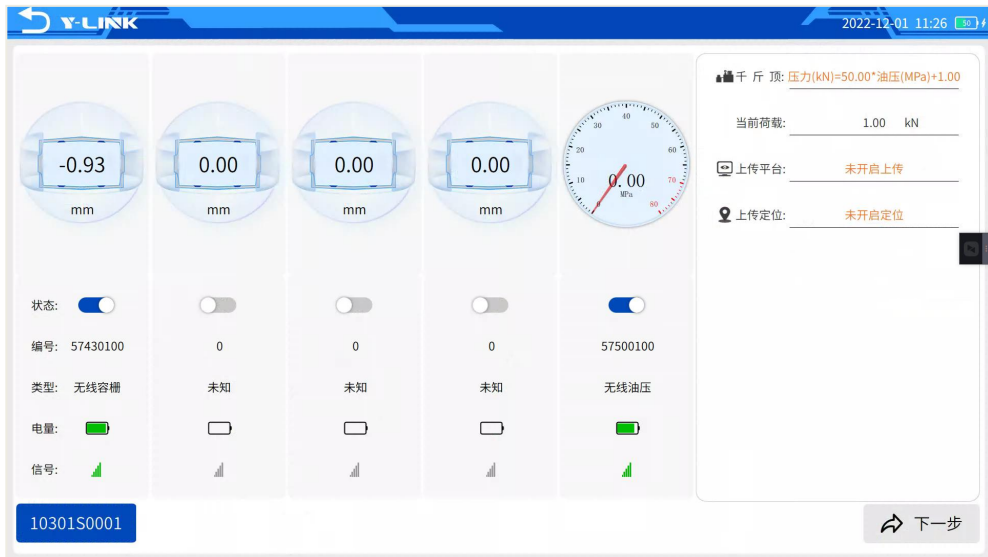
Y-LINK

2022-12-01 11:26 50

-0.93
mm

0.00
mm

0.00
mm

0.00
mm

0.00
MPa
10 20 30 40 50 60 70 80

千 斤 顶: 压力(kN)=50.00*油压(MPa)+1.00

当前荷载: 1.00 kN

上传平台: 未开启上传

上传定位: 未开启定位

| 状态: | | | | |
|---|---|---|---|---|
| 编号: 57430100 | 0 | 0 | 0 | 57500100 |
| 类型: 无线容栅 | 未知 | 未知 | 未知 | 无线油压 |
| 电量: | | | | |
| 信号: | | | | |

10301S0001

下一步